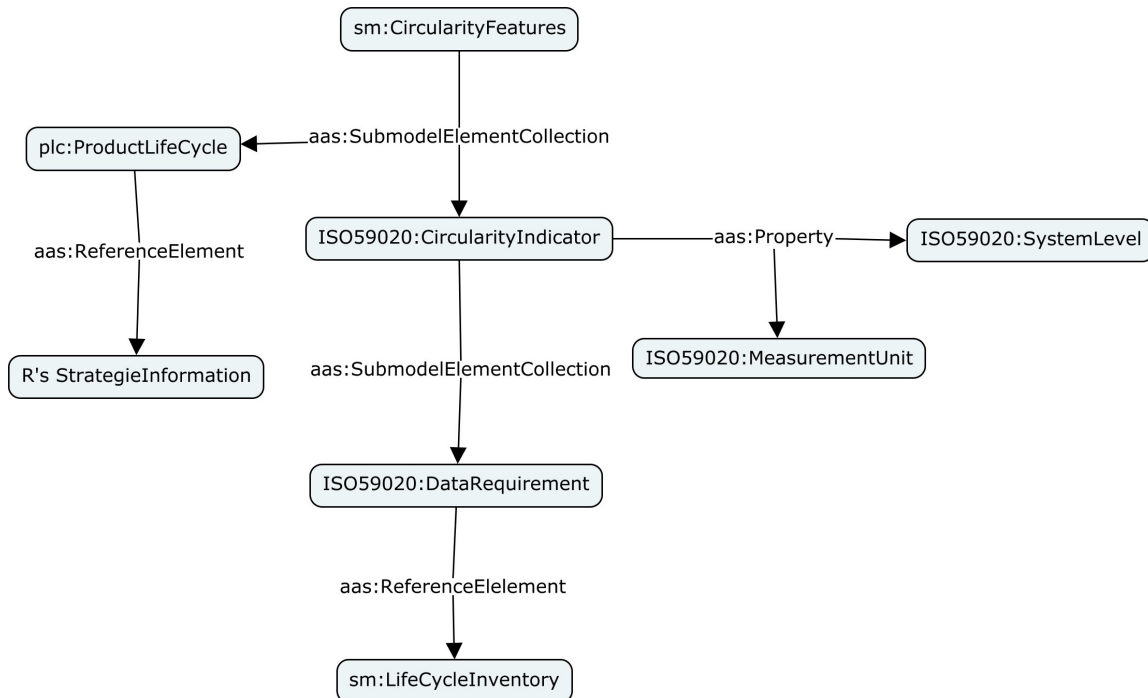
sm:CircularityFeatures

plc:ProductLifeCycle

aas:SubmodelElementCollection

aas:ReferenceElement

ISO59020:CircularityIndicator

aas:Property

ISO59020:SystemLevel

R's StrategieInformation

aas:SubmodelElementCollection

ISO59020:MeasurementUnit

ISO59020:DataRequirement

aas:ReferenceElelement

sm:LifeCycleInventory